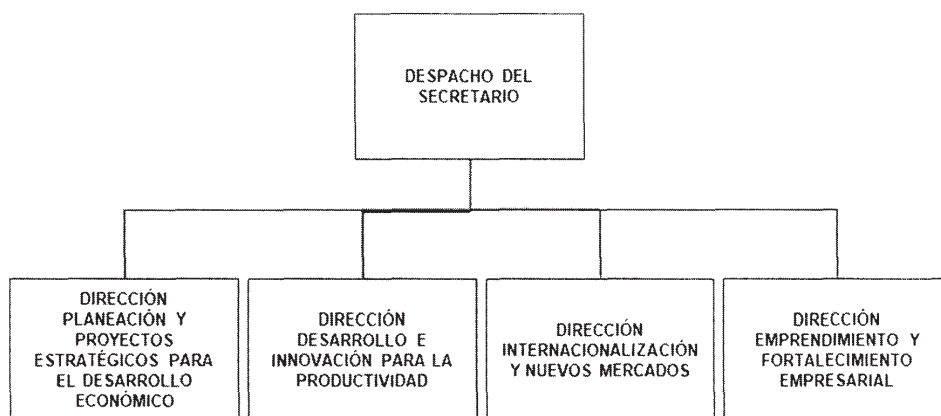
DESPACHO DEL SECRETARIO

DIRECCIÓN PLANEACIÓN Y PROYECTOS ESTRATÉGICOS PARA EL DESARROLLO ECONÓMICO

DIRECCIÓN DESARROLLO E INNOVACIÓN PARA LA PRODUCTIVIDAD

DIRECCIÓN INTERNACIONALIZACIÓN Y NUEVOS MERCADOS

DIRECCIÓN EMPRENDIMIENTO Y FORTALECIMIENTO EMPRESARIAL